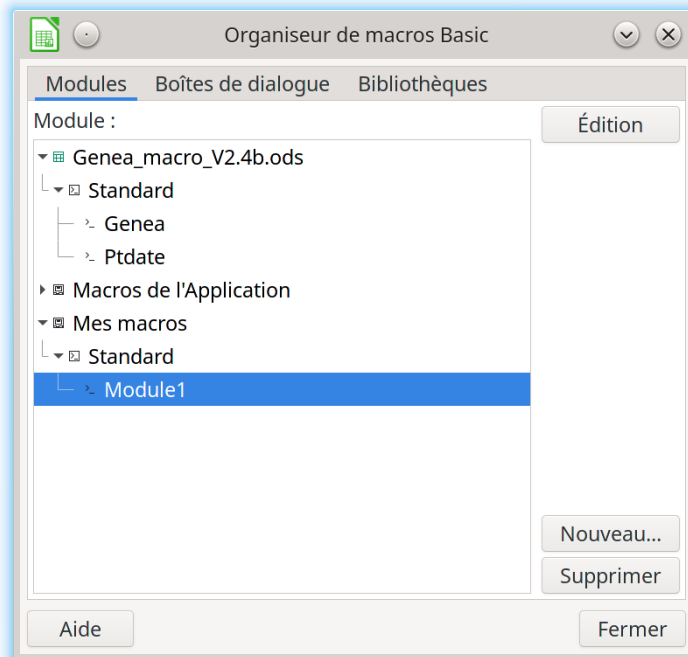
Organiseur de macros Basic

Modules Boîtes de dialogue Bibliothèques

Module :

Genea_macro_V2.4b.ods
Standard
Genea
Ptdate
Macros de l'Application
Mes macros
Standard
Module1

Édition

Nouveau...

Supprimer

Aide

Fermer